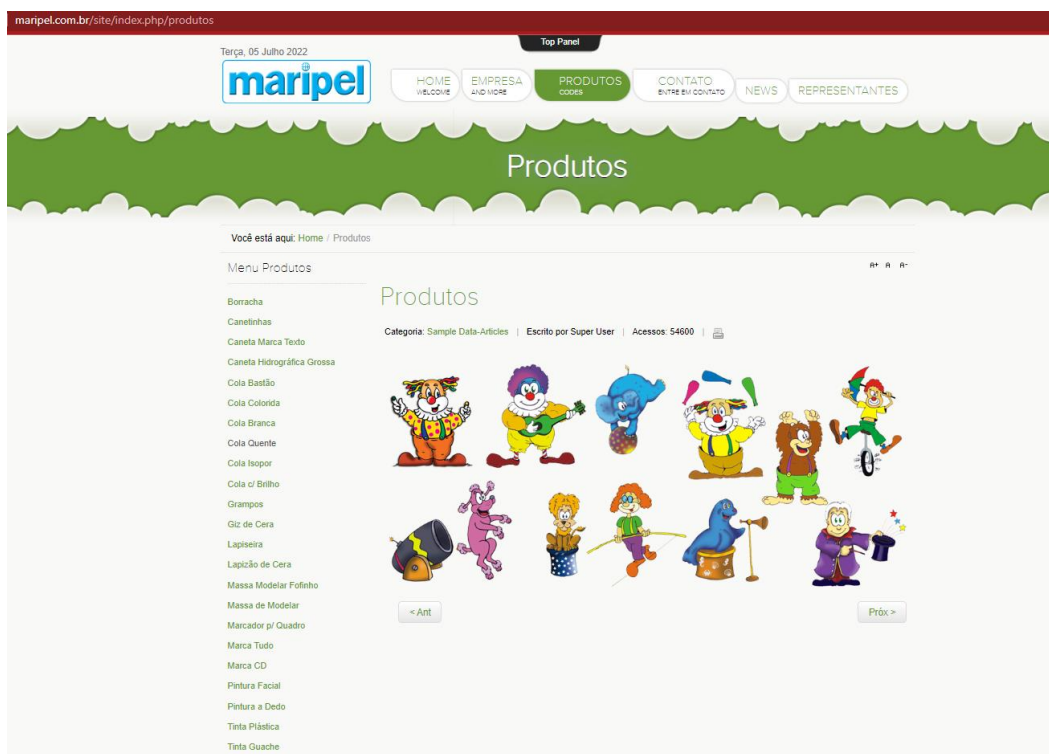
maripel.com.br/site/index.php/produtos

Top Panel

Terça, 05 Julho 2022

maripel

HOME WELCOME | EMPRESA AND MORE | PRODUTOS CODES | CONTATO ENTRE EM CONTATO | NEWS | REPRESENTANTES

Produtos

Você está aqui: Home / Produtos

Menu Produtos

A+ A A-

Borracha
Canetinhas
Caneta Marca Texto
Caneta Hidrográfica Grossa
Cola Bastão
Cola Colorida
Cola Branca
Cola Quente
Cola Isopor
Cola c/ Brilho
Grampos
Giz de Cera
Lapiseira
Lapizão de Cera
Massa Modelar Fofinho
Massa de Modelar
Marcador p/ Quadro
Marca Tudo
Marca CD
Pintura Facial
Pintura a Dedo
Tinta Plástica
Tinta Guache

Produtos

Categoria: Sample Data-Articles | Escrito por Super User | Acessos: 54600 |

< Ant

Próx >